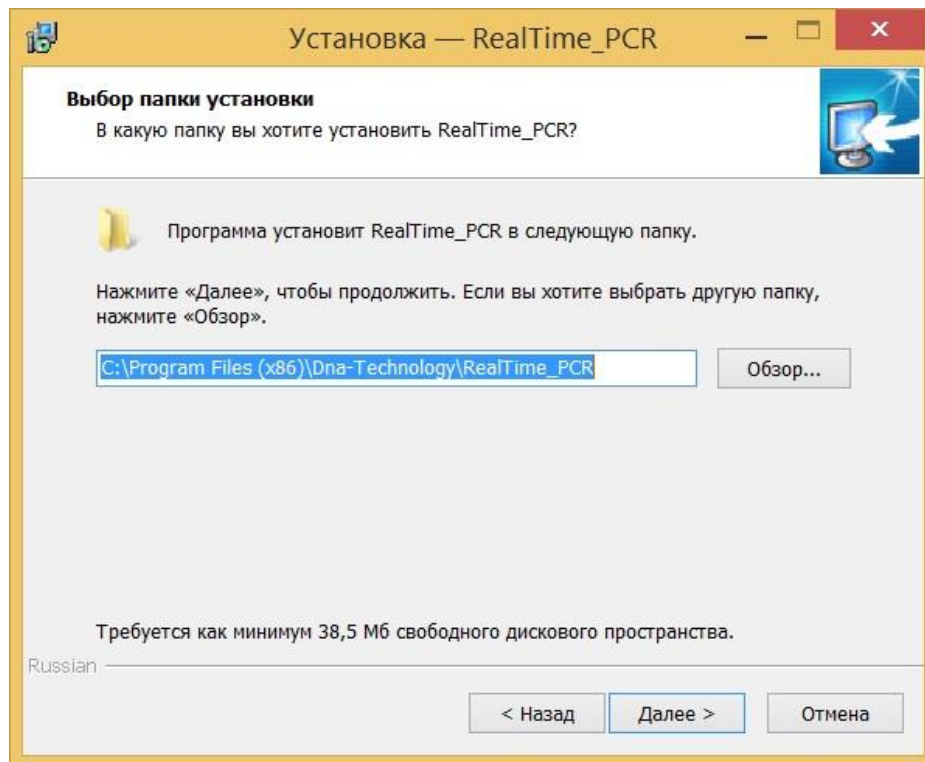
Установка — RealTime_PCR

Выбор папки установки
В какую папку вы хотите установить RealTime_PCR?

Программа установит RealTime_PCR в следующую папку.

Нажмите «Далее», чтобы продолжить. Если вы хотите выбрать другую папку, нажмите «Обзор».

C:\Program Files (x86)\Dna-Technology\RealTime_PCR

Обзор...

Требуется как минимум 38,5 Мб свободного дискового пространства.

Russian

< Назад

Далее >

Отмена